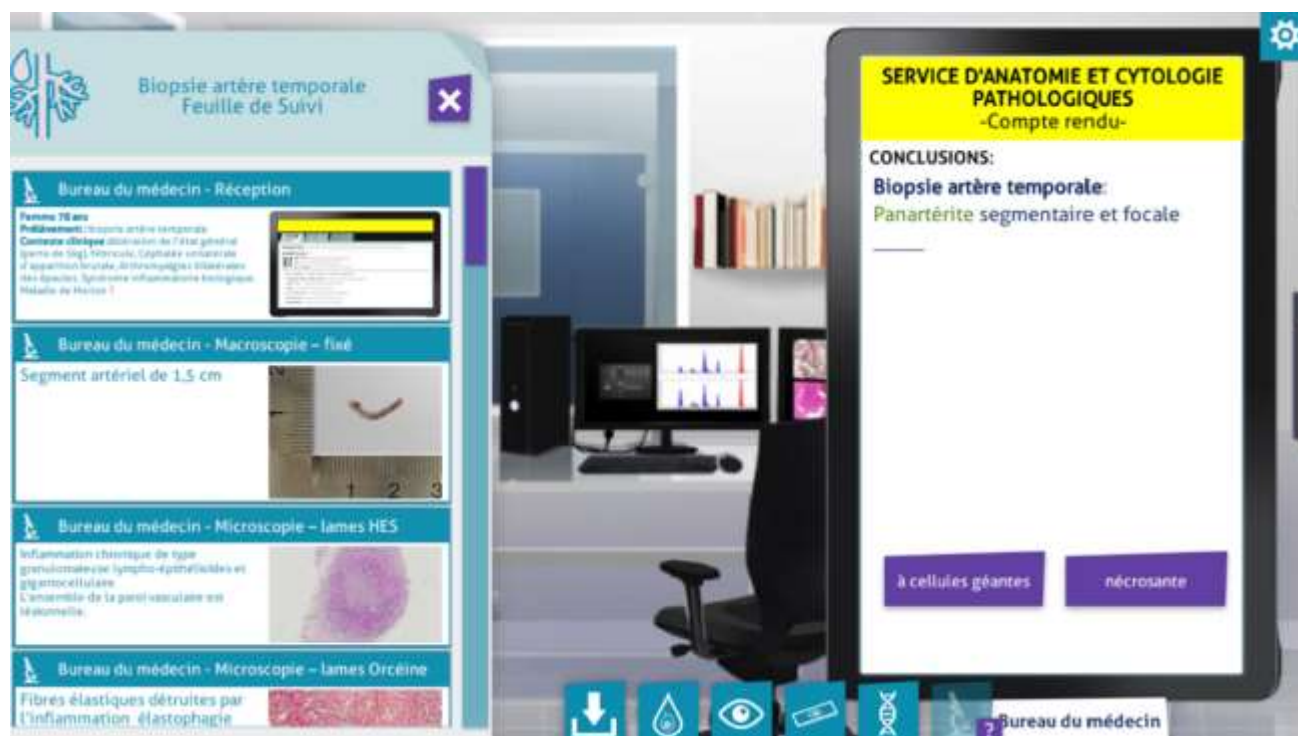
Biopsie artère temporale
Feuille de Suivi

Bureau du médecin - Réception

Femme 78 ans
Prélèvement: biopsie artère temporale
Contexte clinique: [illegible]

Bureau du médecin - Macroscopie – fixé

Segment artériel de 1,5 cm

1 2 3

Bureau du médecin - Microscopie – lames HES

Inflammation chronique de type granulomateuse lympho-épithélioïdes et gigantocellulaire.
L'ensemble de la paroi vasculaire est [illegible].

Bureau du médecin - Microscopie – lames Orcéine

Fibres élastiques détruites par l'inflammation élastophagie

SERVICE D'ANATOMIE ET CYTOLOGIE PATHOLOGIQUES
-Compte rendu-

CONCLUSIONS:

Biopsie artère temporale:
Panartérite segmentaire et focale

à cellules géantes

nécrosante

Bureau du médecin